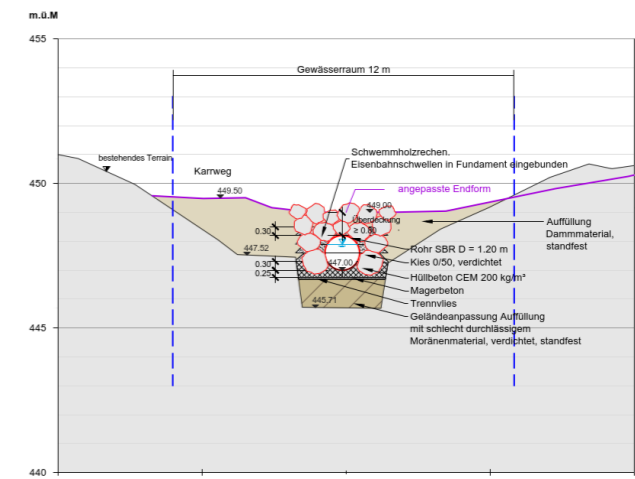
m.ü.M

455

450

445

440

Gewässerraum 12 m

bestehendes Terrain

Karrweg

449.50

Schwemmholzrechen.
Eisenbahnschwellen in Fundament eingebunden

angepasste Endform

449.00

Überdeckung
≥ 0.80

Auffüllung
Dammmaterial,
standfest

0.30

447.52

Rohr SBR D = 1.20 m

Kies 0/50, verdichtet

447.00

0.30

0.25

Hüllbeton CEM 200 kg/m³

Magerbeton

Trennvlies

445.71

Geländeanpassung Auffüllung
mit schlecht durchlässigem
Moränenmaterial, verdichtet, standfest